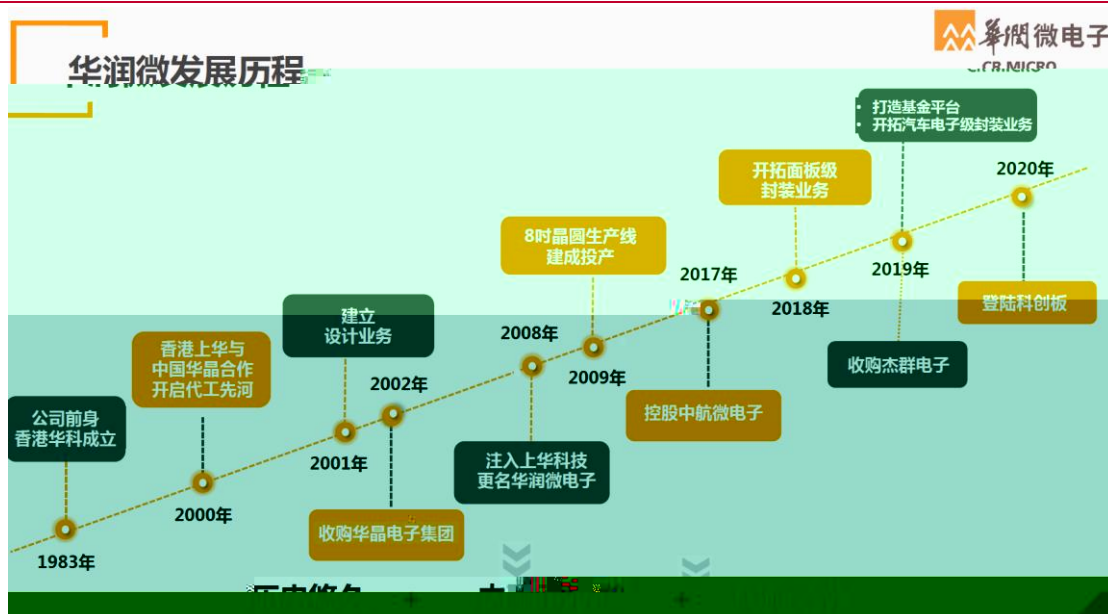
华润微发展历程

華潤微电子
CR MICRO

打造基金平台
开拓汽车电子级封装业务

2020年

开拓面板级封装业务

8吋晶圆生产线建成投产

2017年

2018年

2019年

登陆科创板

建立设计业务

2008年

2009年

香港上华与中国华晶合作开启代工先河

2002年

收购杰群电子

控股中航微电子

公司前身香港华科成立

2001年

注入上华科技更名华润微电子

2000年

收购华晶电子集团

1983年

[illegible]